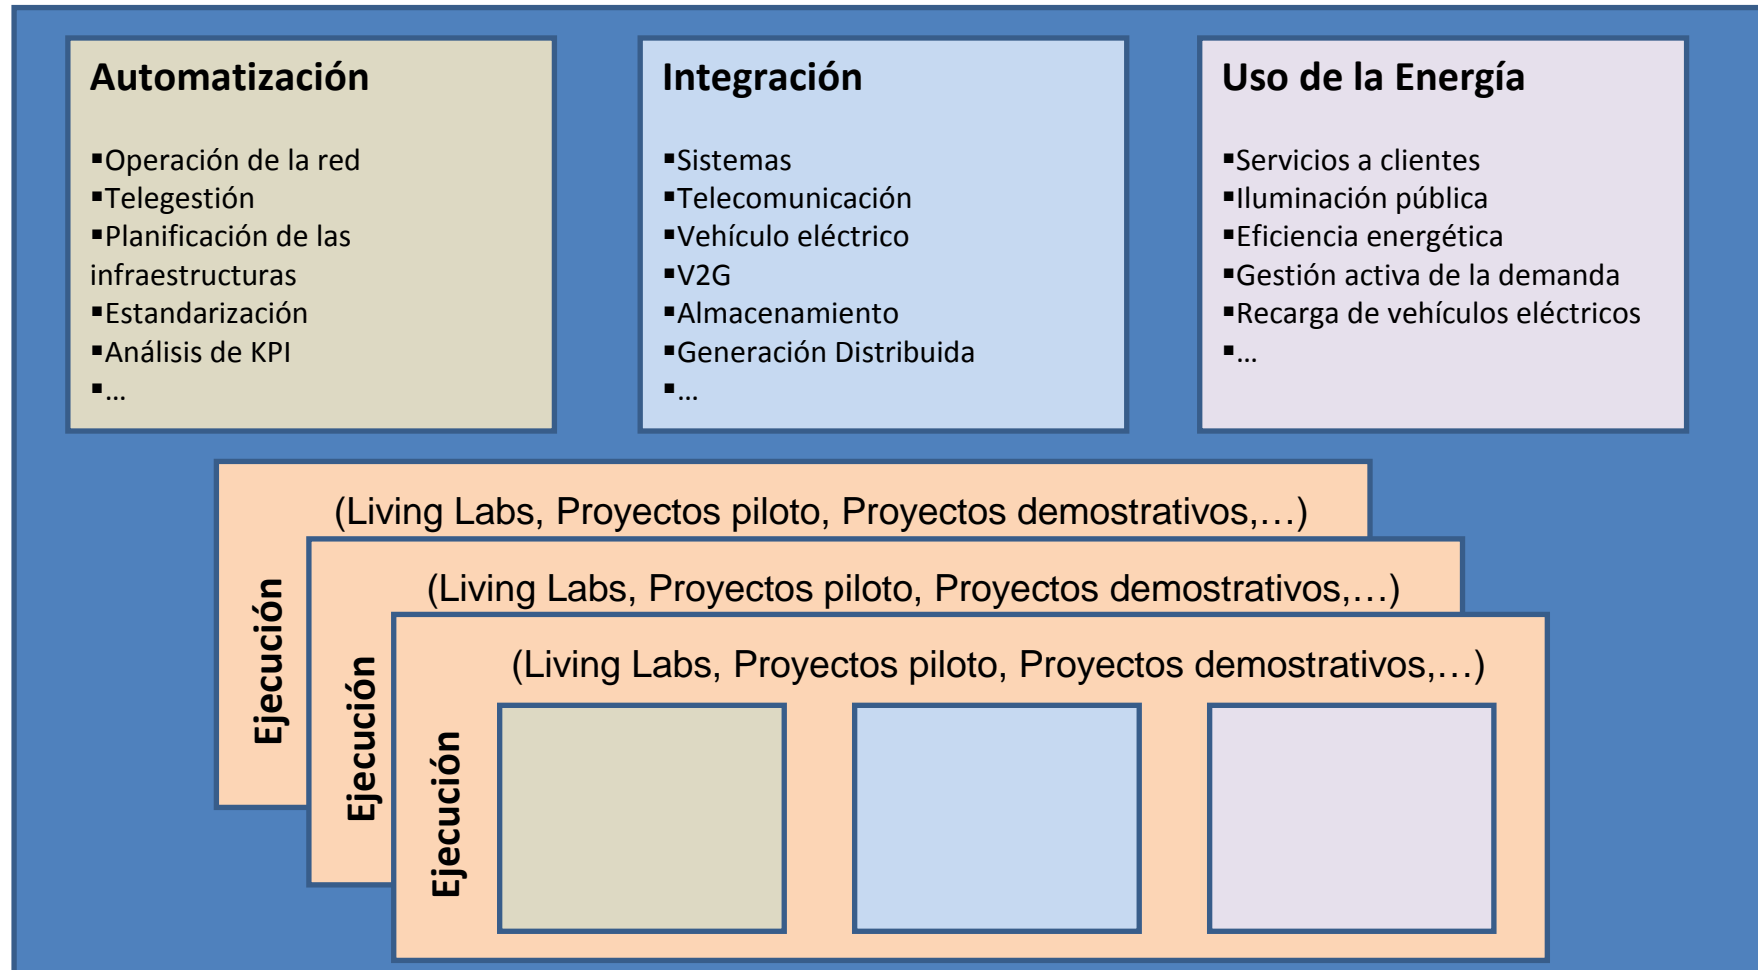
Automatización

▪Operación de la red
▪Telegestión
▪Planificación de las infraestructuras
▪Estandarización
▪Análisis de KPI
▪…

Integración

▪Sistemas
▪Telecomunicación
▪Vehículo eléctrico
▪V2G
▪Almacenamiento
▪Generación Distribuida
▪…

Uso de la Energía

▪Servicios a clientes
▪Iluminación pública
▪Eficiencia energética
▪Gestión activa de la demanda
▪Recarga de vehículos eléctricos
▪…

Ejecución
(Living Labs, Proyectos piloto, Proyectos demostrativos,…)

Ejecución
(Living Labs, Proyectos piloto, Proyectos demostrativos,…)

Ejecución
(Living Labs, Proyectos piloto, Proyectos demostrativos,…)